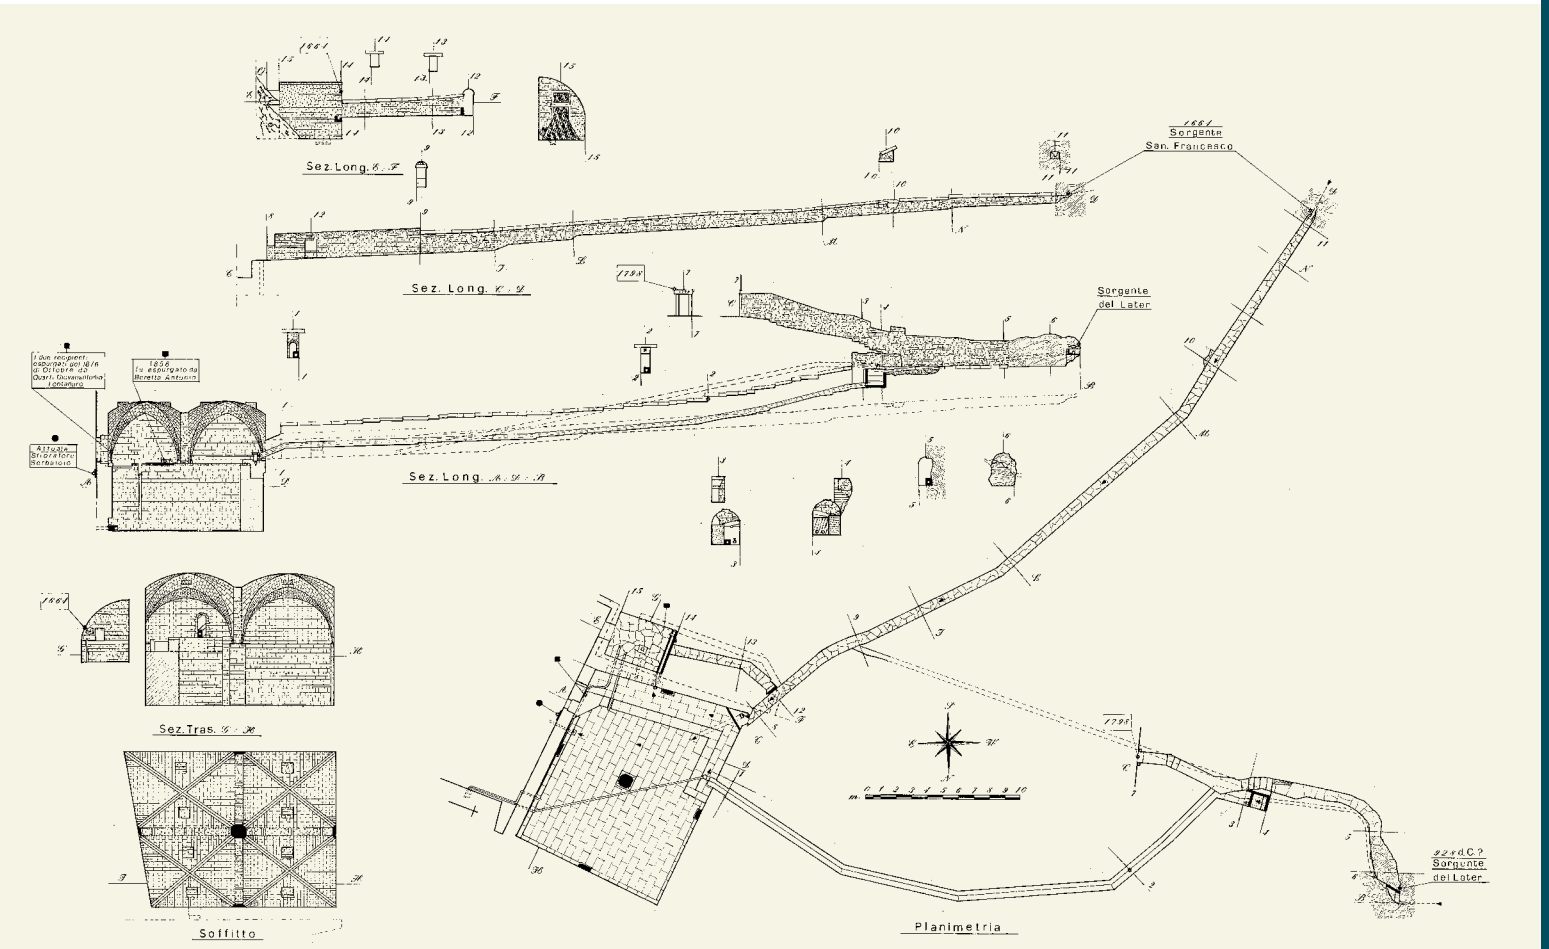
1661
15
14
11
13
12
F
E
14
13
12
15
15
Sez. Long. E - F
9
10
1661
Sorgente
San Francesco
11
11
10
10
11
Y
Y
12
9
8
C
I
L
M
N
Sez. Long. C - Y
1798
7
7
7
C
3
4
5
6
Sorgente
del Later
I due recipienti espurgati nel 1816 di Ottobre da Quarti Giovanbattista Fontaniere
1856
fu espurgato da Beretta Antonio
2
2
1
1
1
A
D
B
Attuale Sfioratore Sorbaloro
Sez. Long. A - D - B
3
3
4
4
5
5
6
6
10
M
N
Y
11
L
I
1661
G
H
Sez. Tras. G - H
15
G
14
13
E
A
12
F
C
D
9
S
E
W
N
m 0 1 2 3 4 5 6 7 8 9 10
1798
C
7
3
4
5
6
B
2
H
I
H
Soffitto
Planimetria
928 d.C.?
Sorgente
del Later